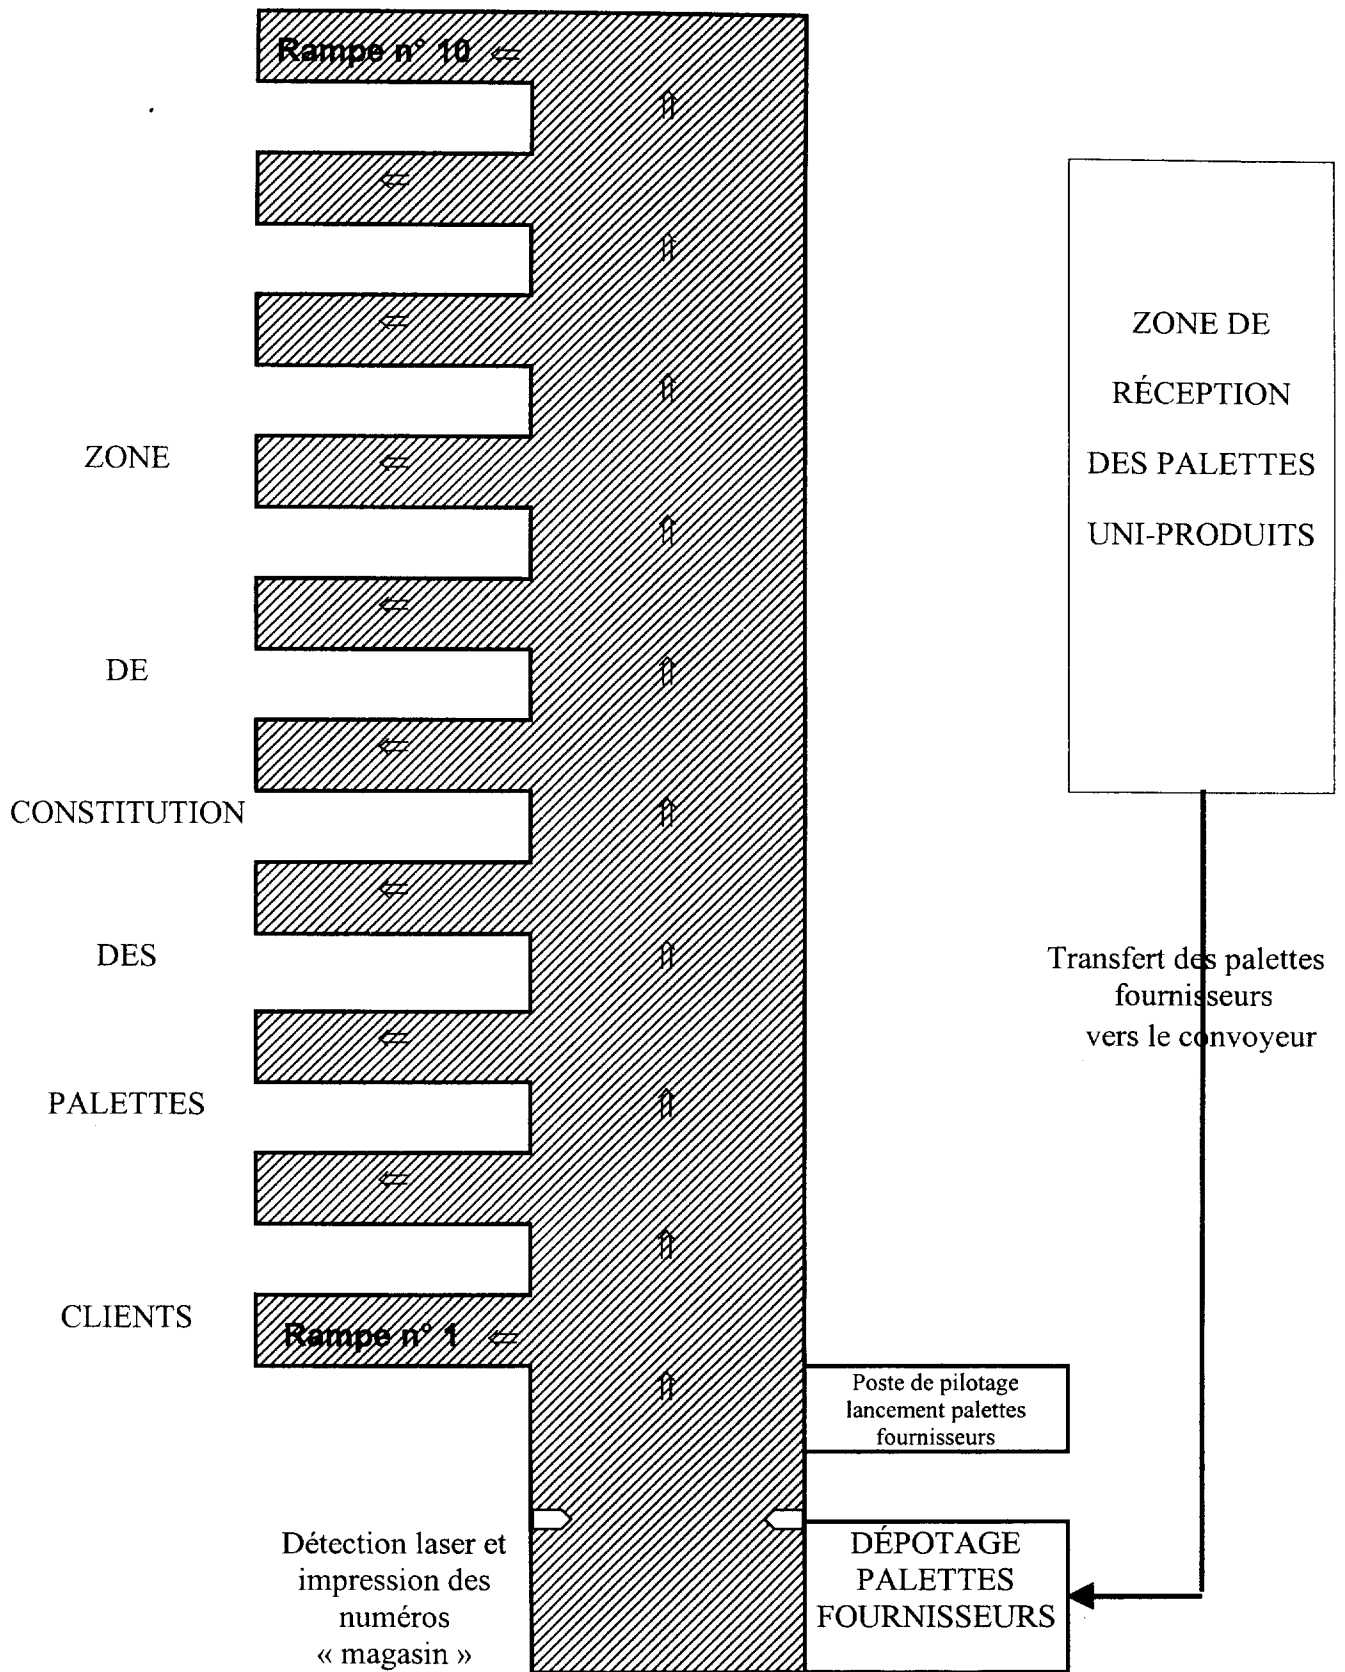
Rampe n° 10

ZONE DE RÉCEPTION DES PALETTES UNI-PRODUITS

ZONE

DE

CONSTITUTION

DES

PALETTES

CLIENTS

Transfert des palettes fournisseurs vers le convoyeur

Rampe n° 1

Poste de pilotage lancement palettes fournisseurs

Détection laser et impression des numéros « magasin »

DÉPOTAGE PALETTES FOURNISSEURS